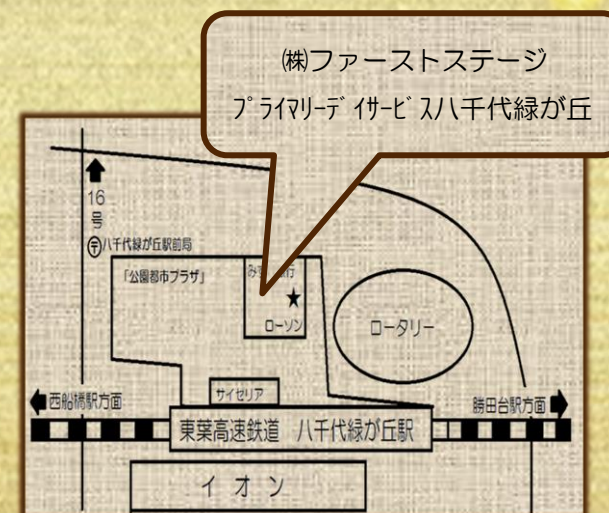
㈱ファーストステージ
プライマリーデイサービス八千代緑が丘

16号

〒八千代緑が丘駅前局

「公園都市プラザ」

み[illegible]行

★

ローソン

ロータリー

サイゼリア

西船橋駅方面

勝田台駅方面

東葉高速鉄道　八千代緑が丘駅

イオン